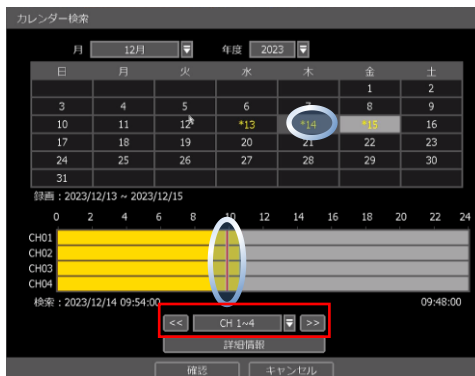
カレンダー検索

月 12月 年度 2023

| 日 | 月 | 火 | 水 | 木 | 金 | 土 |
|---|---|---|---|---|---|---|
| | | | | | 1 | 2 |
| 3 | 4 | 5 | 6 | 7 | 8 | 9 |
| 10 | 11 | 12 | *13 | *14 | *15 | 16 |
| 17 | 18 | 19 | 20 | 21 | 22 | 23 |
| 24 | 25 | 26 | 27 | 28 | 29 | 30 |
| 31 | | | | | | |

録画：2023/12/13 ~ 2023/12/15

0 2 4 6 8 10 12 14 16 18 20 22 24

CH01
CH02
CH03
CH04

検索：2023/12/14 09:54:00

09:48:00

<< CH 1~4 >>

詳細情報

確認 キャンセル